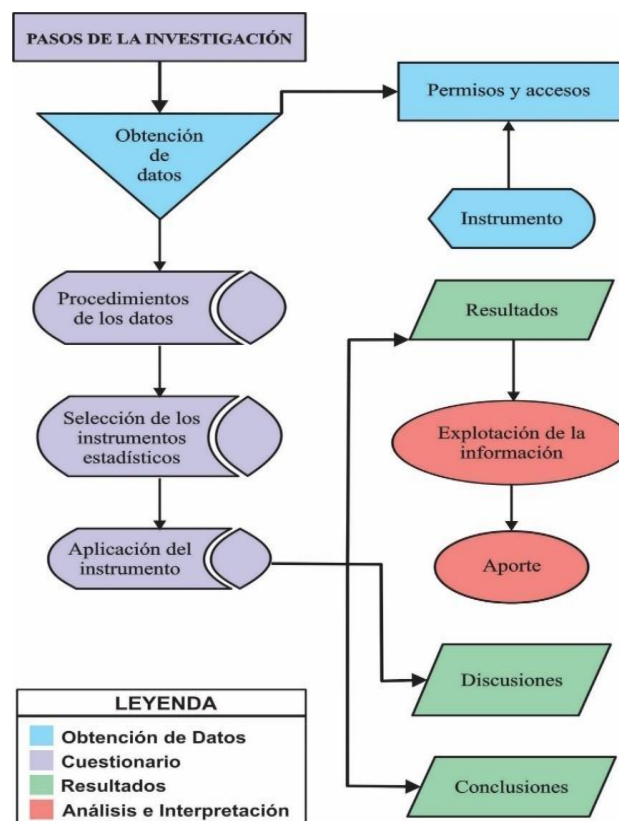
PASOS DE LA INVESTIGACIÓN

Obtención de datos

Permisos y accesos

Instrumento

Procedimientos de los datos

Selección de los instrumentos estadísticos

Aplicación del instrumento

Resultados

Explotación de la información

Aporte

Discusiones

Conclusiones

LEYENDA
Obtención de Datos
Cuestionario
Resultados
Análisis e Interpretación